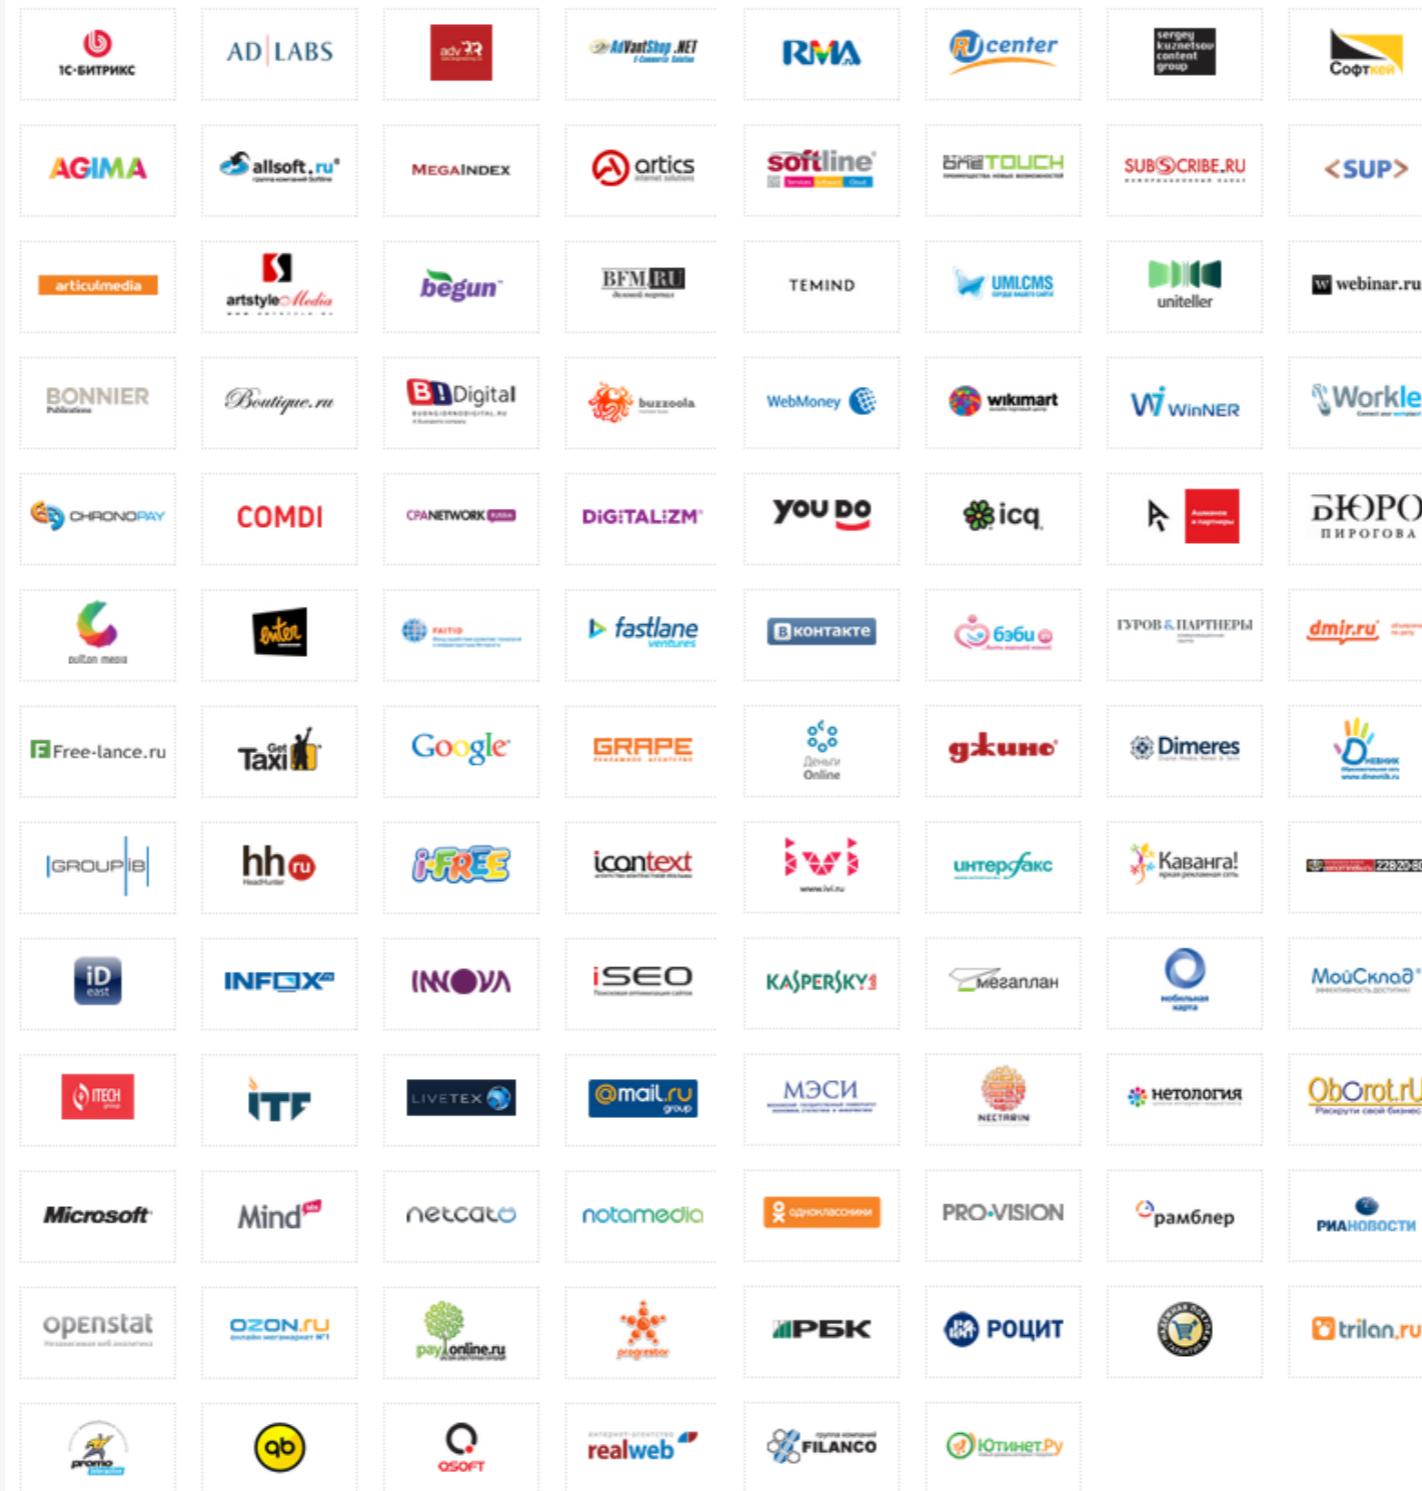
1С-БИТРИКС
AD LABS
adv
AdVantShop.NET
RMA
RU center
sergey kuznetsov content group
Софткей

AGIMA
allsoft.ru
MEGAINDEX
artics
softline
OneTOUCH
SUBSCRIBE.RU
<SUP>

articulmedia
artstyle Media
begun
BFM.RU
TEMIND
UMI.CMS
uniteller
webinar.ru

BONNIER
Boutique.ru
BBDO Digital
buzzoola
WebMoney
wikimart
WinNER
Workle

CHRONOPAY
COMDI
CPANETWORK
DIGITALIZM
YOU DO
icq
Бюро Пирогова

dolton media
enter
fastlane ventures
ВКонтакте
бэбu
ГУРОВ & ПАРТНЕРЫ
dmir.ru

Free-lance.ru
Get Taxi
Google
GRAPE
Деньги Online
gzhune
Dimeres
Дневник

GROUP IB
hh.ru
i-FREE
icontext
ivi
интерфакс
Каванга!

iD east
INFOX
INNOVA
iSEO
KASPERSKY
мегаплан
Мобильная карта
МойСклад

ITECH
ITF
LIVETEX
@mail.ru group
МЭСИ
NECTARIN
нетология
Oborot.ru

Microsoft
Mind
netcat
notamedia
одноклассники
PRO-VISION
рамблер
РИА НОВОСТИ

openstat
OZON.ru
payonline.ru
progressor
РБК
РОЦИТ
trilan.ru

promo
qb
QSOFT
realweb
FILANCO
ЮтинетРу